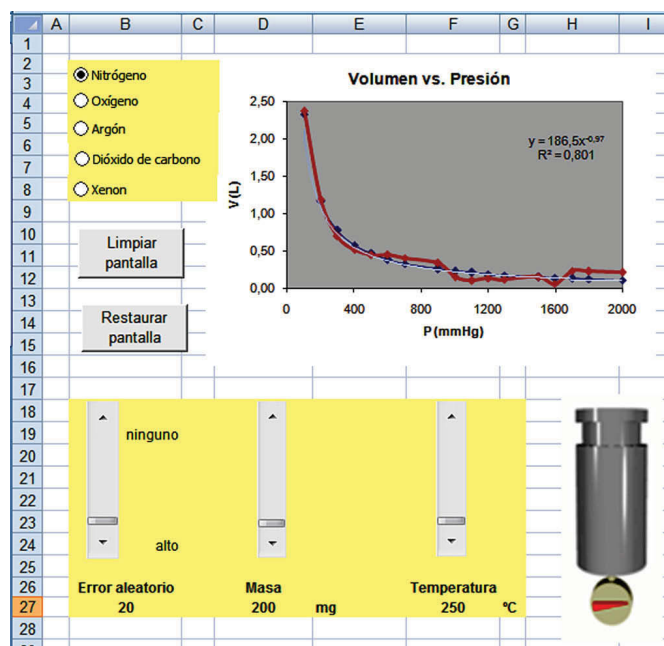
| | A | B | C | D | E | F | G | H | I |
|---|---|---|---|---|---|---|---|---|---|
| 1 | | | | | | | | | |
| 2 | | | | | | | | | |
| 3 | | | | | | | | | |
| 4 | | | | | | | | | |
| 5 | | | | | | | | | |
| 6 | | | | | | | | | |
| 7 | | | | | | | | | |
| 8 | | | | | | | | | |
| 9 | | | | | | | | | |
| 10 | | | | | | | | | |
| 11 | | | | | | | | | |
| 12 | | | | | | | | | |
| 13 | | | | | | | | | |
| 14 | | | | | | | | | |
| 15 | | | | | | | | | |
| 16 | | | | | | | | | |
| 17 | | | | | | | | | |
| 18 | | | | | | | | | |
| 19 | | | | | | | | | |
| 20 | | | | | | | | | |
| 21 | | | | | | | | | |
| 22 | | | | | | | | | |
| 23 | | | | | | | | | |
| 24 | | | | | | | | | |
| 25 | | | | | | | | | |
| 26 | | Error aleatorio | | Masa | | Temperatura | | | |
| 27 | | 20 | | 200 | mg | 250 | ºC | | |
| 28 | | | | | | | | | |

Nitrógeno
Oxígeno
Argón
Dióxido de carbono
Xenon

Limpiar pantalla

Restaurar pantalla

Volumen vs. Presión

y = 186,5x$^{-0,97}$
R² = 0,801

V (L)
2,50
2,00
1,50
1,00
0,50
0,00

0
400
800
1200
1600
2000
P (mmHg)

ninguno
alto